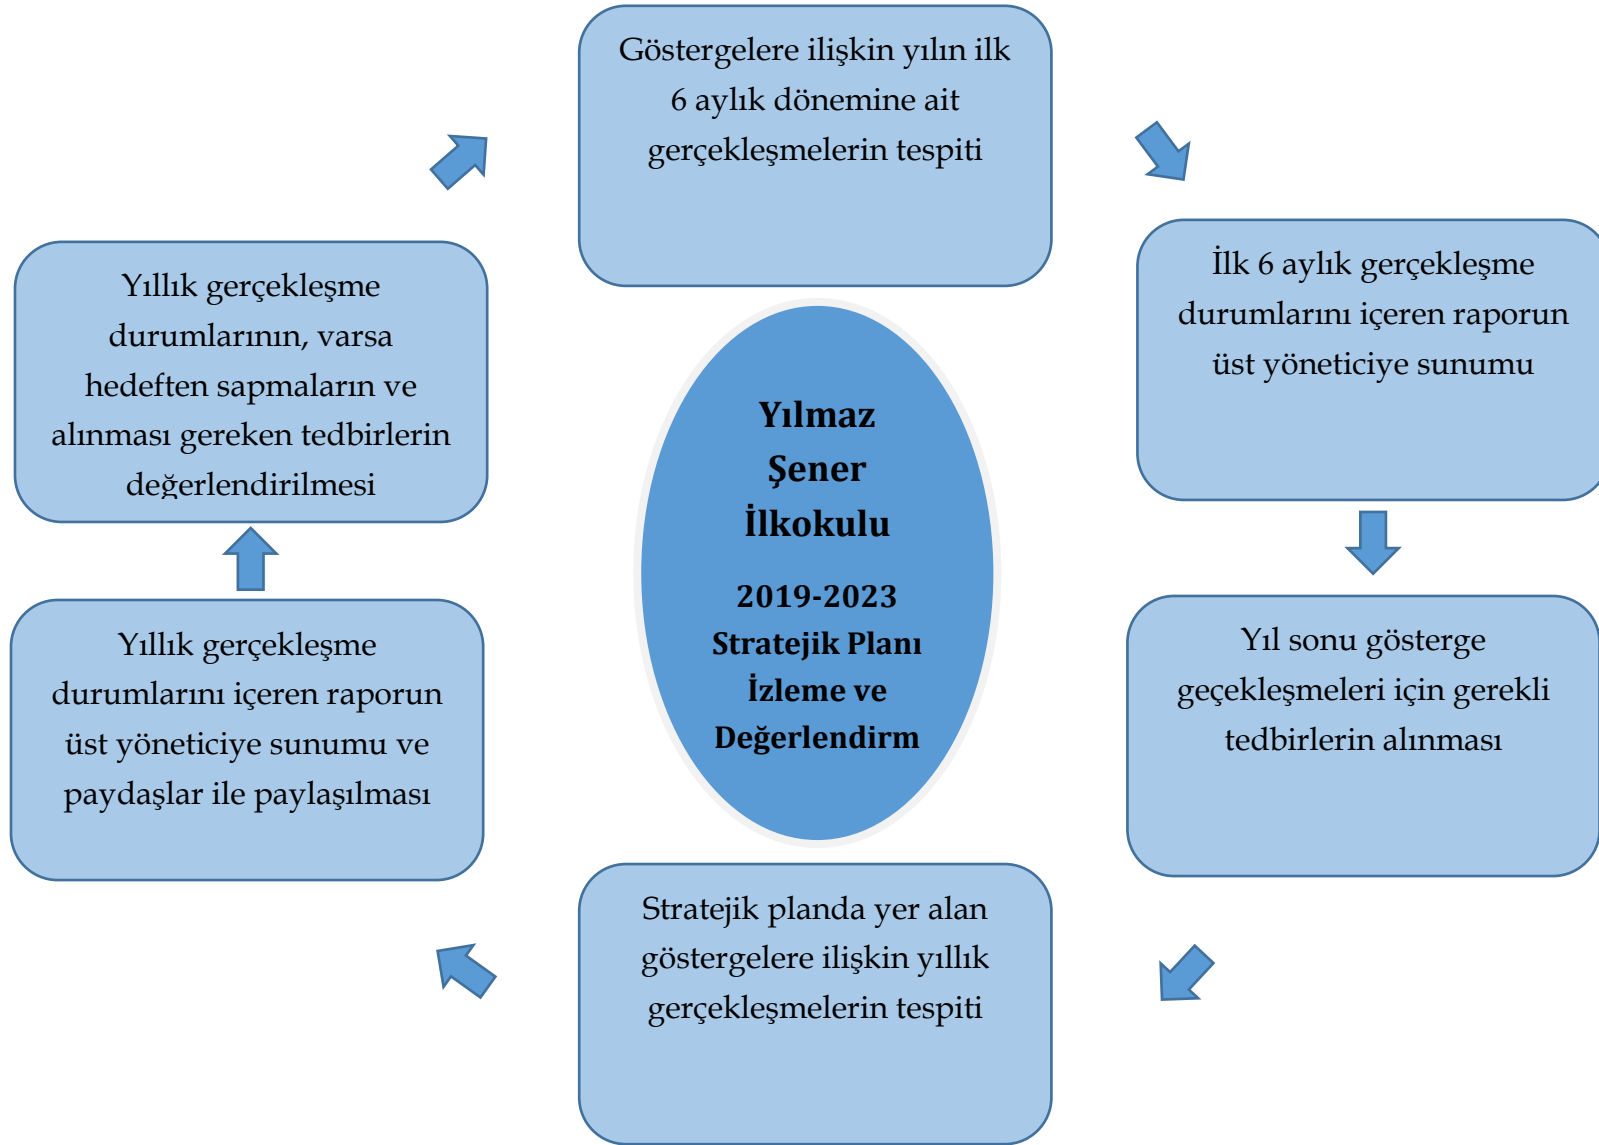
Göstergelere ilişkin yılın ilk 6 aylık dönemine ait gerçekleşmelerin tespiti

İlk 6 aylık gerçekleşme durumlarını içeren raporun üst yöneticiye sunumu

Yıl sonu gösterge geçekleşmeleri için gerekli tedbirlerin alınması

Stratejik planda yer alan göstergelere ilişkin yıllık gerçekleşmelerin tespiti

Yıllık gerçekleşme durumlarını içeren raporun üst yöneticiye sunumu ve paydaşlar ile paylaşılması

Yıllık gerçekleşme durumlarının, varsa hedeften sapmaların ve alınması gereken tedbirlerin değerlendirilmesi

Yılmaz Şener İlkokulu

2019-2023 Stratejik Planı İzleme ve Değerlendirm